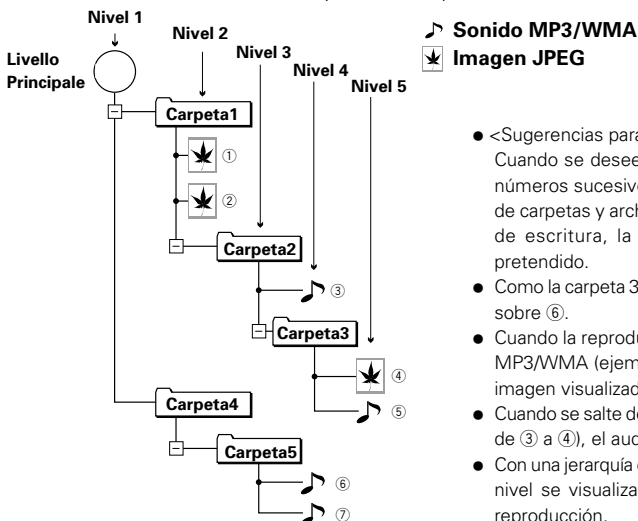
Nivel 1

Livello Principale

Nivel 2

Nivel 3

Nivel 4

Nivel 5

Carpeta1

①

②

Carpeta2

③

Carpeta3

④

⑤

Carpeta4

Carpeta5

⑥

⑦

Sonido MP3/WMA

Imagen JPEG

● <Sugerencias para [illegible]
Cuando se desee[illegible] números sucesivo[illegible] de carpetas y arch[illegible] de escritura, la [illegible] pretendido.

● Como la carpeta 3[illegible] sobre ⑥.

● Cuando la reprodu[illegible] MP3/WMA (ejem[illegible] imagen visualizad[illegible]

● Cuando se salte de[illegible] de ③ a ④), el aud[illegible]

● Con una jerarquía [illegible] nivel se visualiza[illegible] reproducción.